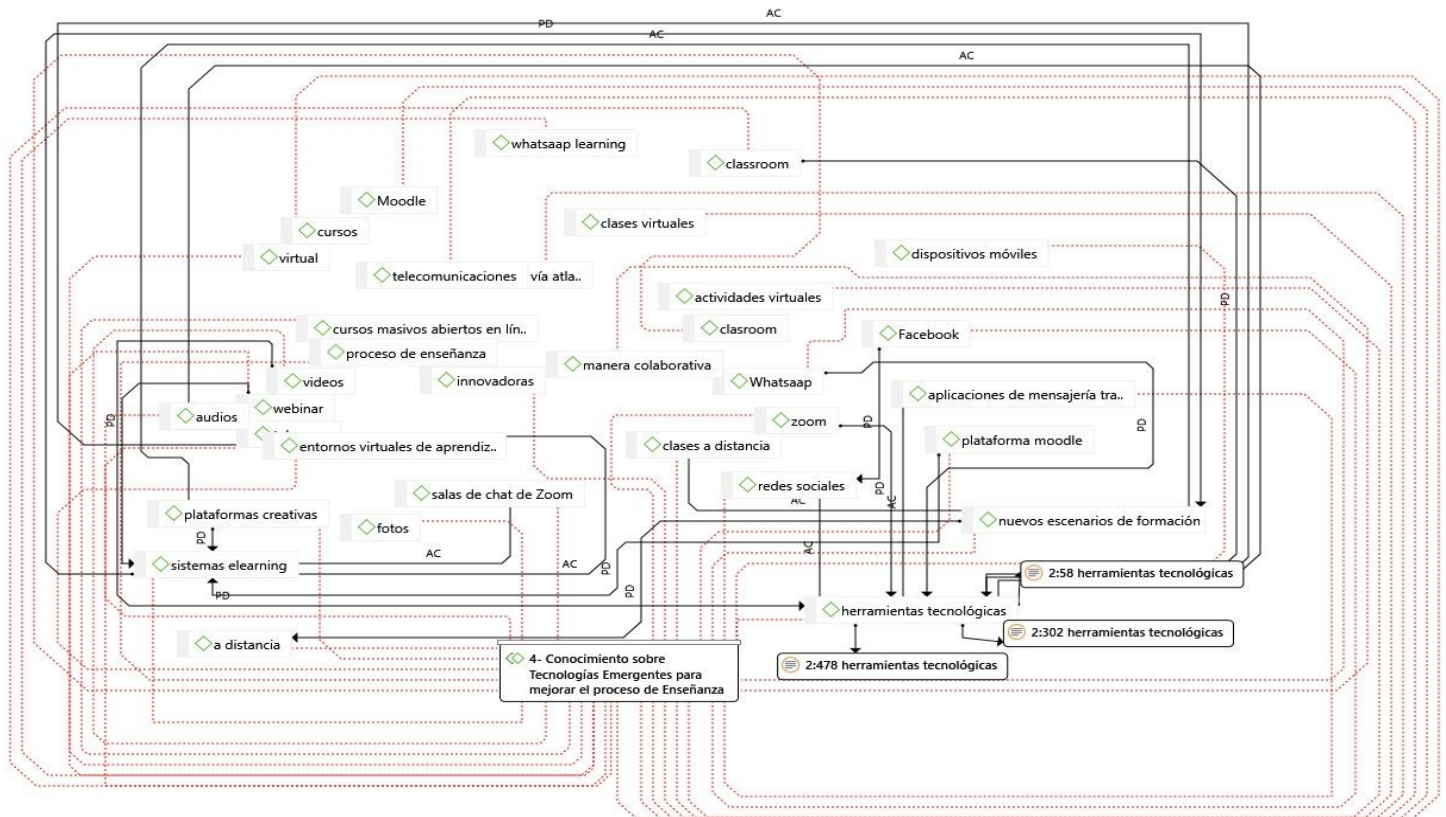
AC
PD
AC
AC
whatsaap learning
classroom
Moodle
clases virtuales
cursos
dispositivos móviles
virtual
telecomunicaciones
vía atla..
actividades virtuales
PD
clasroom
cursos masivos abiertos en lín..
Facebook
proceso de enseñanza
manera colaborativa
videos
innovadoras
Whatsaap
PD
webinar
aplicaciones de mensajería tra..
audios
zoom
PD
entornos virtuales de aprendiz..
clases a distancia
plataforma moodle
redes sociales
PD
AC
AC
salas de chat de Zoom
plataformas creativas
nuevos escenarios de formación
fotos
PD
AC
AC
sistemas elearning
AC
PD
2:58 herramientas tecnológicas
PD
PD
herramientas tecnológicas
a distancia
2:302 herramientas tecnológicas
4- Conocimiento sobre Tecnologías Emergentes para mejorar el proceso de Enseñanza
2:478 herramientas tecnológicas